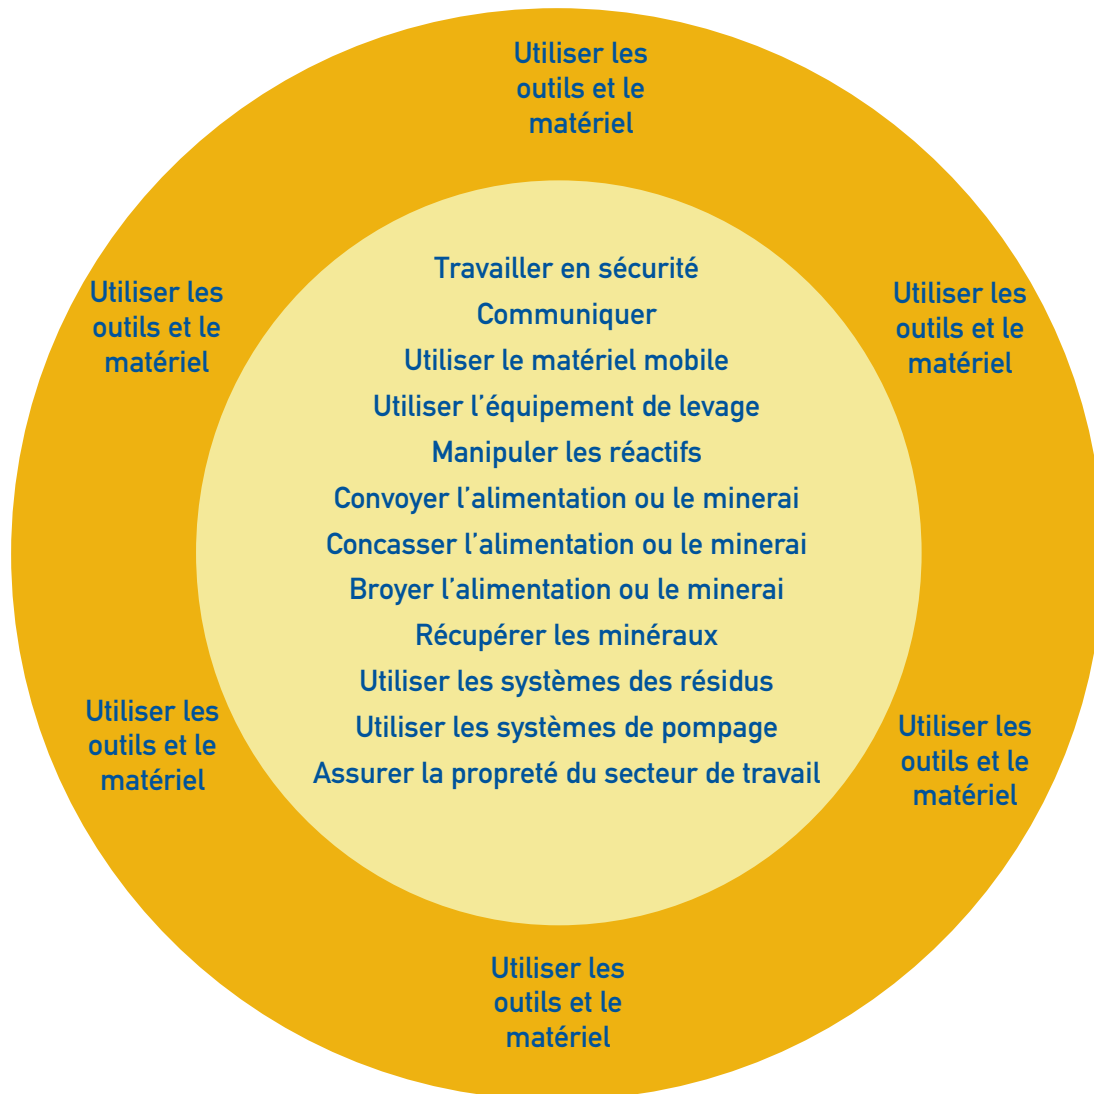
Utiliser les outils et le matériel

Utiliser les outils et le matériel

Utiliser les outils et le matériel

Travailler en sécurité
Communiquer
Utiliser le matériel mobile
Utiliser l'équipement de levage
Manipuler les réactifs
Convoyer l'alimentation ou le minerai
Concasser l'alimentation ou le minerai
Broyer l'alimentation ou le minerai
Récupérer les minéraux
Utiliser les systèmes des résidus
Utiliser les systèmes de pompage
Assurer la propreté du secteur de travail

Utiliser les outils et le matériel

Utiliser les outils et le matériel

Utiliser les outils et le matériel